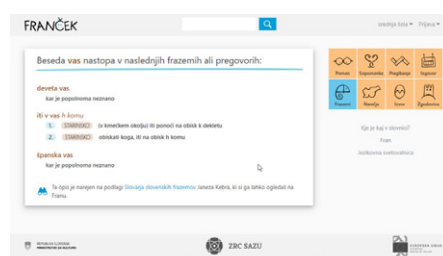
FRANČEK

Beseda vas nastopa v naslednjih frazemih ali pregovorih:

deveta vas
kar je popolnoma neznano

iti v vas k komu
1. STARINSKO (v kmečkem okolju) iti pomoči na obisk k dekletu
2. STARINSKO obiskati koga, iti na obisk k komu

španska vas
kar je popolnoma neznano

Ta opis je narejen na podlagi Slovarja slovenskih frazemov Janeza Kebra, ki si ga lahko ogledaš na Franu.

Moja šola ▾ Prijava ▾

Pomen
Sopomenke
Pregibanje
Izgovor
Frazemi
Nasvija
Izvor
Zgodovina

Kje je kaj v slovarju?
Fran
Jezikovna svetovalnica

REPUBLIKA SLOVENIJA
MINISTRSTVO ZA KULTURO

ZRC SAZU

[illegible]